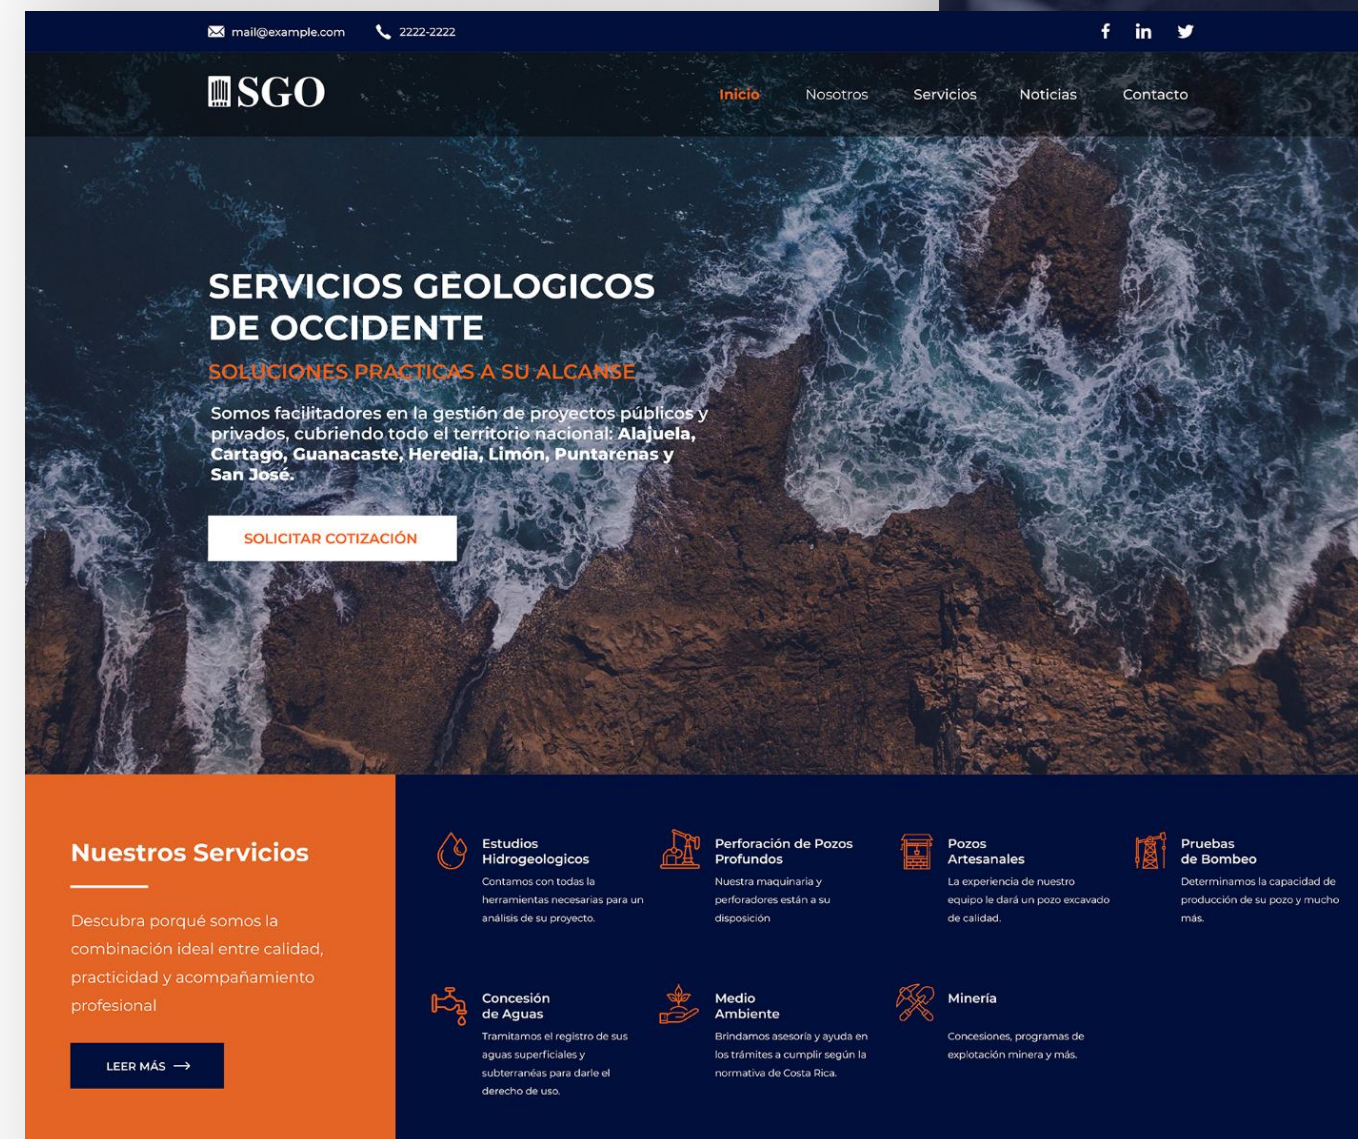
mail@example.com 2222-2222

f in

SGO

Inicio Nosotros Servicios Noticias Contacto

SERVICIOS GEOLOGICOS DE OCCIDENTE

SOLUCIONES PRACTICAS A SU ALCANSE

Somos facilitadores en la gestión de proyectos públicos y privados, cubriendo todo el territorio nacional: **Alajuela, Cartago, Guanacaste, Heredia, Limón, Puntarenas y San José.**

SOLICITAR COTIZACIÓN

Nuestros Servicios

Descubra porqué somos la combinación ideal entre calidad, practicidad y acompañamiento profesional

LEER MÁS →

Estudios Hidrogeologicos
Contamos con todas la herramientas necesarias para un análisis de su proyecto.

Perforación de Pozos Profundos
Nuestra maquinaria y perforadores están a su disposición

Pozos Artesanales
La experiencia de nuestro equipo le dará un pozo excavado de calidad.

Pruebas de Bombeo
Determinamos la capacidad de producción de su pozo y mucho más.

Concesión de Aguas
Tramitamos el registro de sus aguas superficiales y subterranéas para darle el derecho de uso.

Medio Ambiente
Brindamos asesoría y ayuda en los trámites a cumplir según la normativa de Costa Rica.

Minería
Concesiones, programas de explotación minera y más.